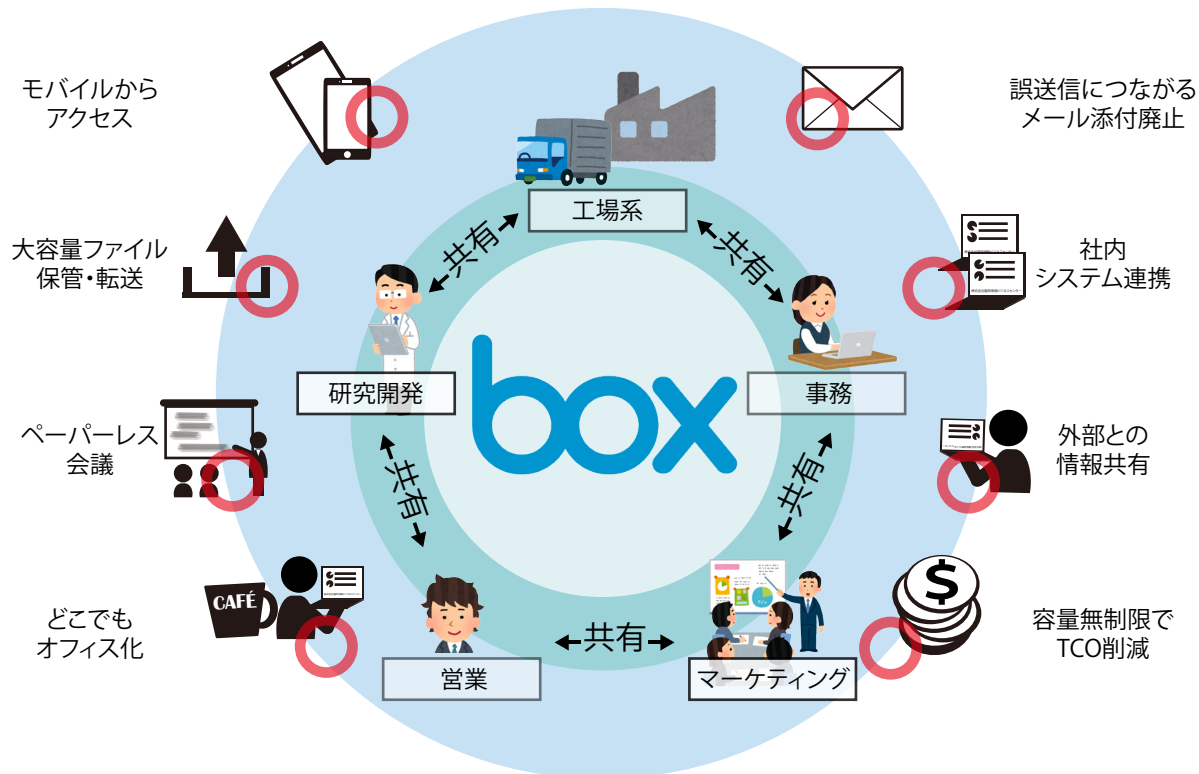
モバイルから
アクセス

誤送信につながる
メール添付廃止

工場系

共有

共有

大容量ファイル
保管・転送

社内
システム連携

研究開発

box

事務

ペーパーレス
会議

外部との
情報共有

共有

共有

CAFÉ

どこでも
オフィス化

容量無制限で
TCO削減

共有

営業

マーケティング